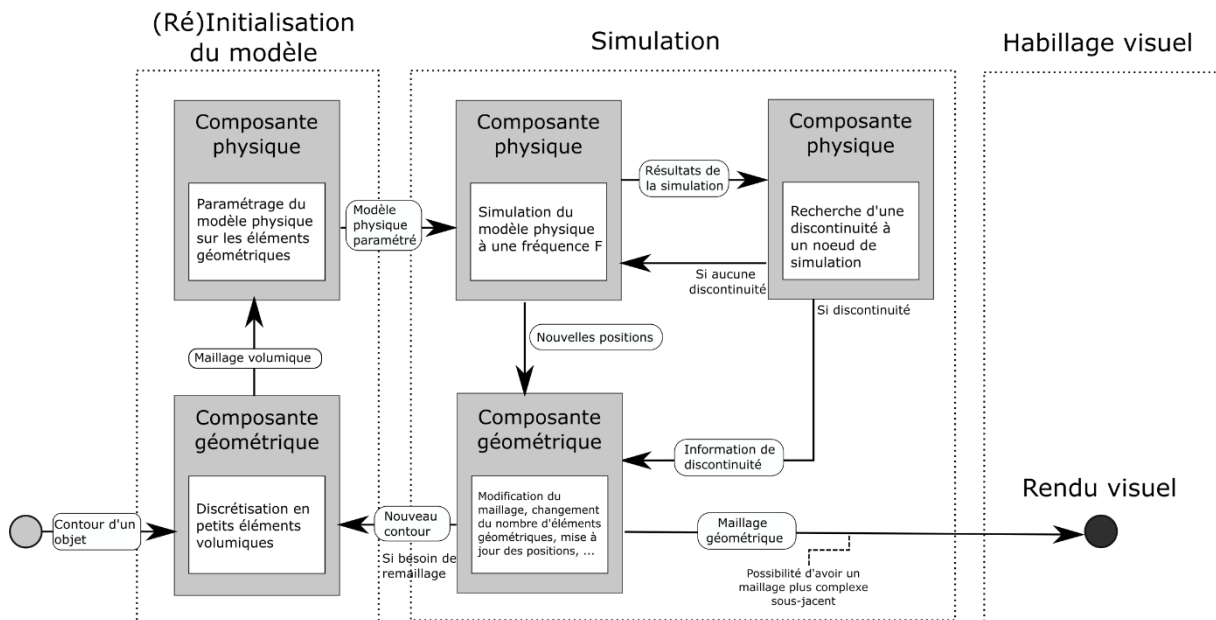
(Ré)Initialisation du modèle

Simulation

Habillage visuel

Composante physique

Paramétrage du modèle physique sur les éléments géométriques

Modèle physique paramétré

Composante physique

Simulation du modèle physique à une fréquence F

Résultats de la simulation

Composante physique

Recherche d'une discontinuité à un noeud de simulation

Si aucune discontinuité

Si discontinuité

Maillage volumique

Nouvelles positions

Composante géométrique

Discrétisation en petits éléments volumiques

Composante géométrique

Modification du maillage, changement du nombre d'éléments géométriques, mise à jour des positions, ...

Information de discontinuité

Contour d'un objet

Nouveau contour

Si besoin de remaillage

Maillage géométrique

Possibilité d'avoir un maillage plus complexe sous-jacent

Rendu visuel